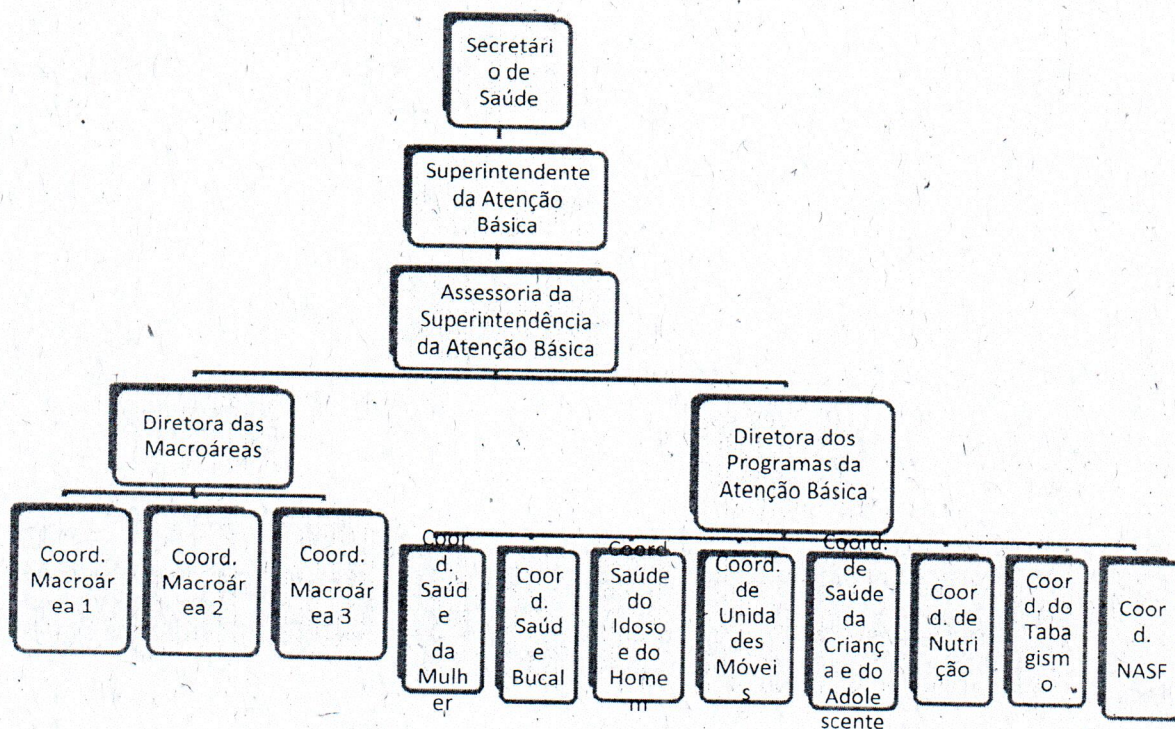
Secretário de Saúde

Superintendente da Atenção Básica

Assessoria da Superintendência da Atenção Básica

Diretora das Macroáreas

Diretora dos Programas da Atenção Básica

Coord. Macroárea 1

Coord. Macroárea 2

Coord. Macroárea 3

Coord. Saúde da Mulher

Coord. Saúde Bucal

Coord. Saúde do Idoso e do Homem

Coord. de Unidades Móveis

Coord. de Saúde da Criança e do Adolescente

Coord. de Nutrição

Coord. do Tabagismo

Coord. NASF